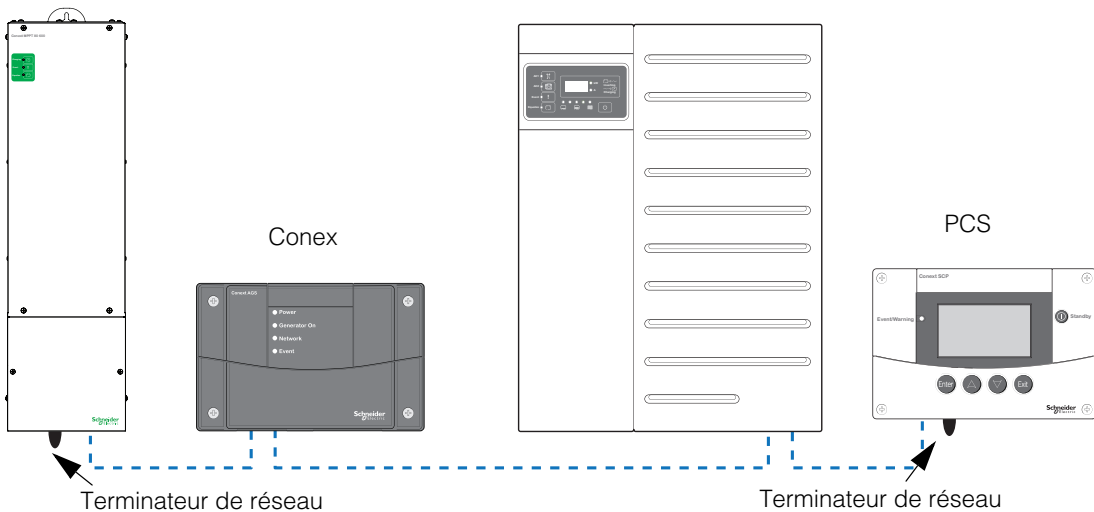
Conex MPPT 60 150

Conex

Conex AGS

Power
Generator On
Network
Event

Schneider Electric

PCS

Conex SCP

Event/Warning

Standby

Enter

Exit

Schneider Electric

Schneider Electric

Terminateur de réseau

Terminateur de réseau